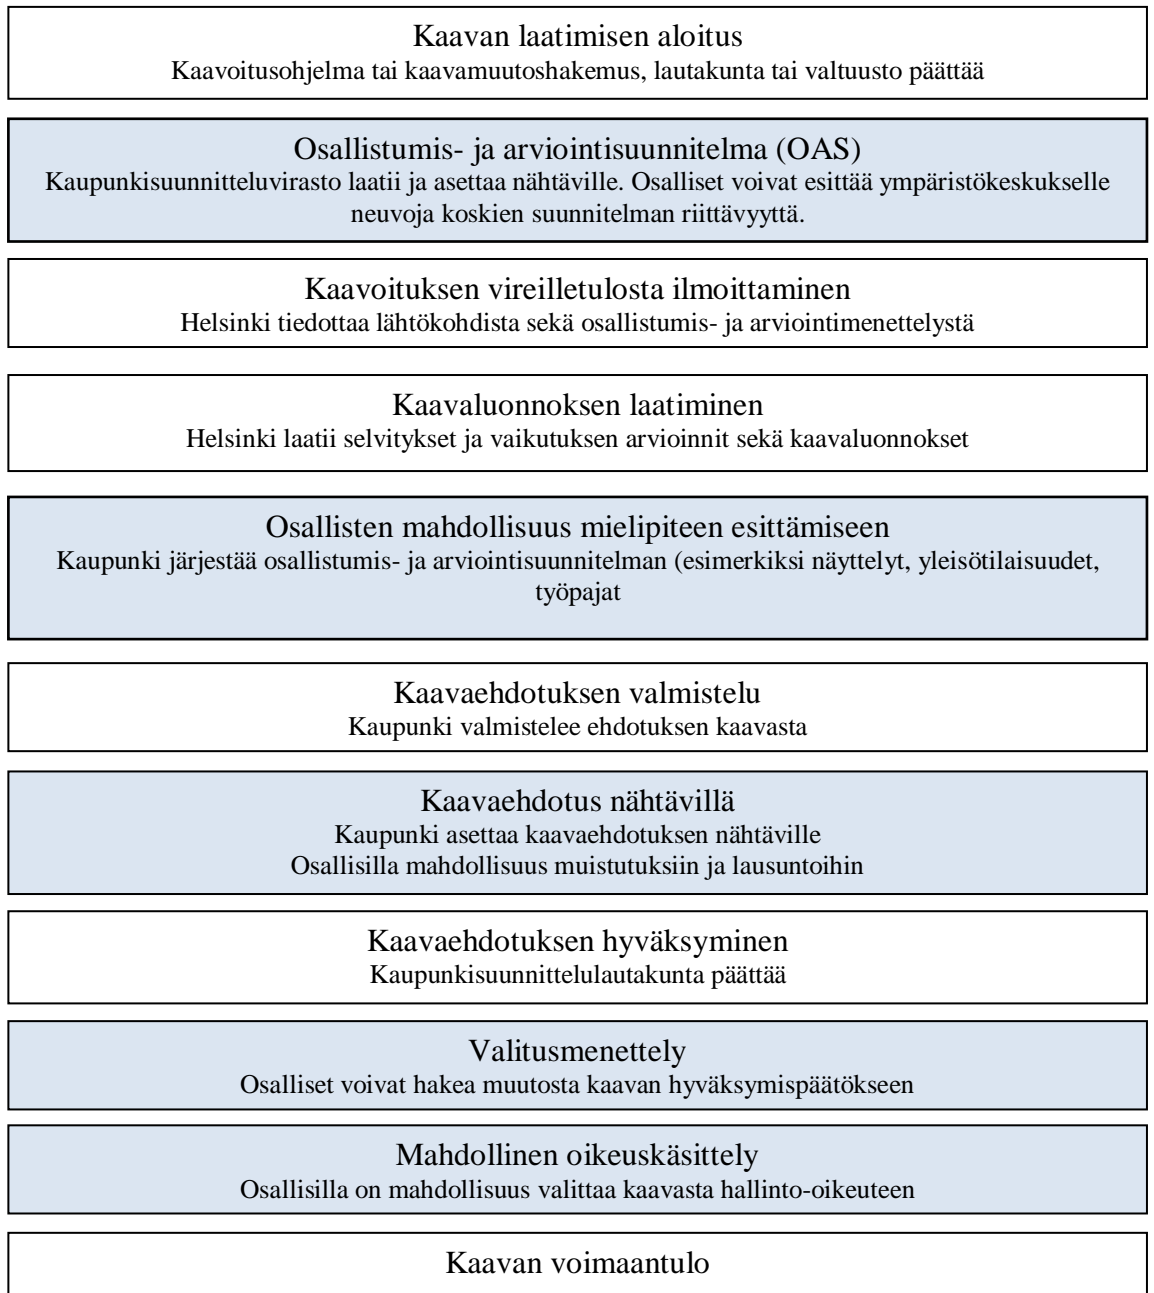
Kaavan laatimisen aloitus
Kaavoitusohjelma tai kaavamuutoshakemus, lautakunta tai valtuusto päättää

Osallistumis- ja arviointisuunnitelma (OAS)
Kaupunkisuunnitteluvirasto laatii ja asettaa nähtäville. Osalliset voivat esittää ympäristökeskukselle neuvoja koskien suunnitelman riittävyyttä.

Kaavoituksen vireilletulosta ilmoittaminen
Helsinki tiedottaa lähtökohdista sekä osallistumis- ja arviointimenettelystä

Kaavaluonnoksen laatiminen
Helsinki laatii selvitykset ja vaikutuksen arvioinnit sekä kaavaluonnokset

Osallisten mahdollisuus mielipiteen esittämiseen
Kaupunki järjestää osallistumis- ja arviointisuunnitelman (esimerkiksi näyttelyt, yleisötilaisuudet, työpajat

Kaavaehdotuksen valmistelu
Kaupunki valmistelee ehdotuksen kaavasta

Kaavaehdotus nähtävillä
Kaupunki asettaa kaavaehdotuksen nähtäville
Osallisilla mahdollisuus muistutuksiin ja lausuntoihin

Kaavaehdotuksen hyväksyminen
Kaupunkisuunnittelulautakunta päättää

Valitusmenettely
Osalliset voivat hakea muutosta kaavan hyväksymispäätökseen

Mahdollinen oikeuskäsittely
Osallisilla on mahdollisuus valittaa kaavasta hallinto-oikeuteen

Kaavan voimaantulo